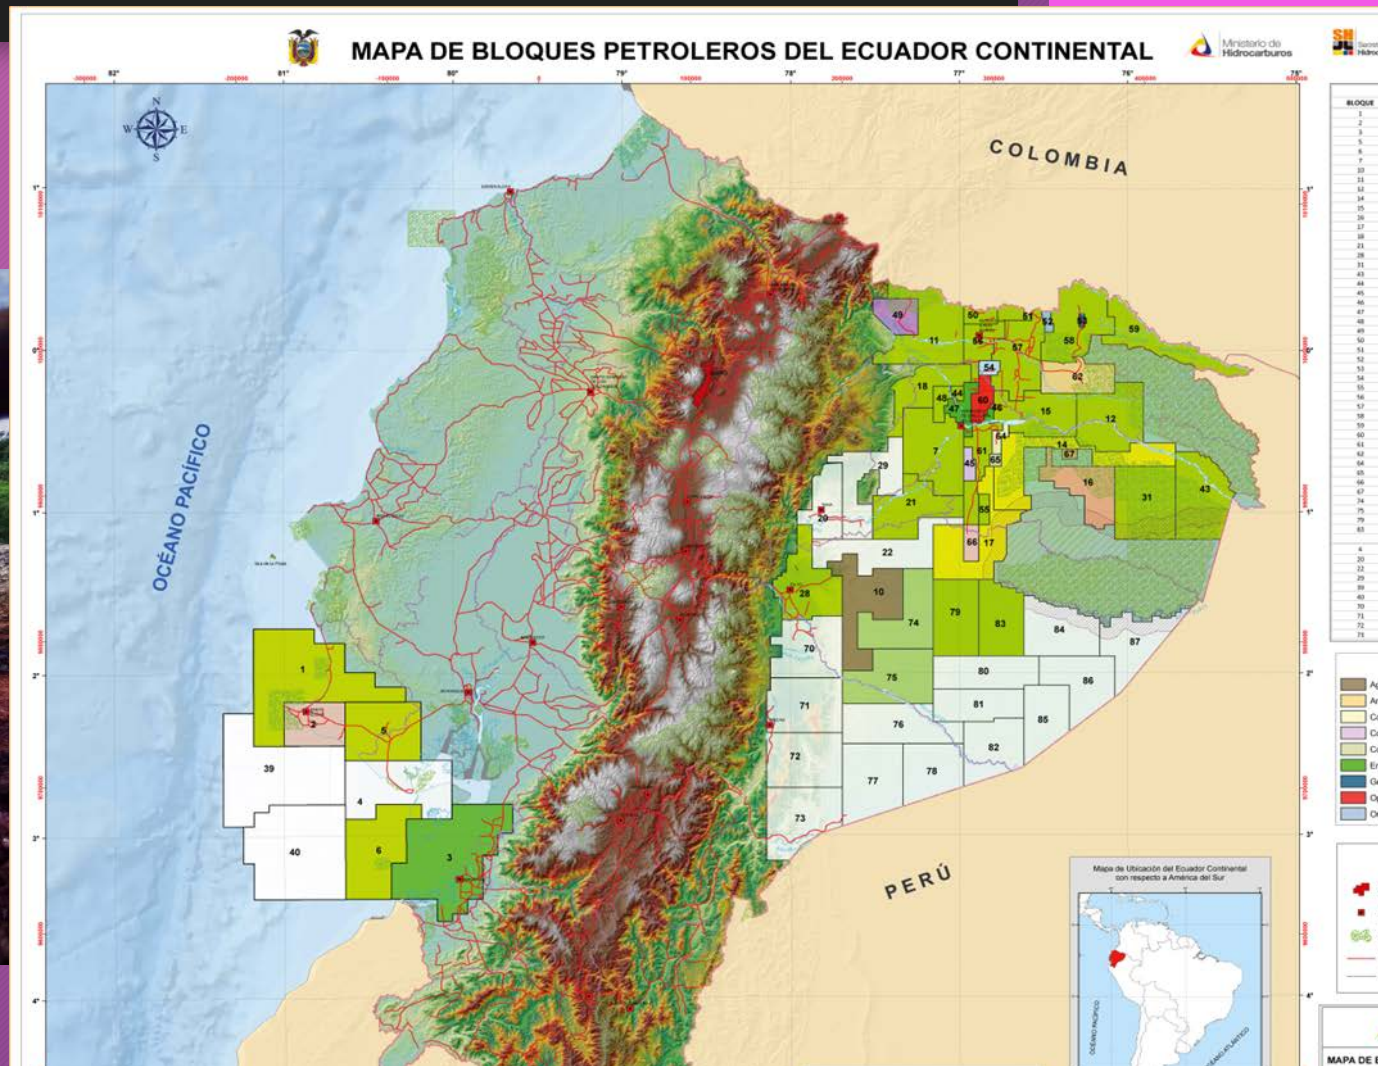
MAPA DE BLOQUES PETROLEROS DEL ECUADOR CONTINENTAL

Ministerio de Hidrocarburos

SH

82° 81° 80° 79° 78° 77° 76° 75°

N
W E
S

COLOMBIA

OCÉANO PACÍFICO

PERÚ

1° 0° 1° 2° 3° 4°

49 50 51 52 53 59 11 66 57 58 54 62 18 44 48 47 60 46 15 12 64 14 67 7 45 61 65 16 31 43 29 21 55 20 66 17 22 28 10 74 79 83 84 87 70 75 80 86 71 81 85 76 82 72 77 78 73

1 2 5 39 4 40 6 3

Mapa de Ubicación del Ecuador Continental con respecto a América del Sur

BLOQUE

MAPA DE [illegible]